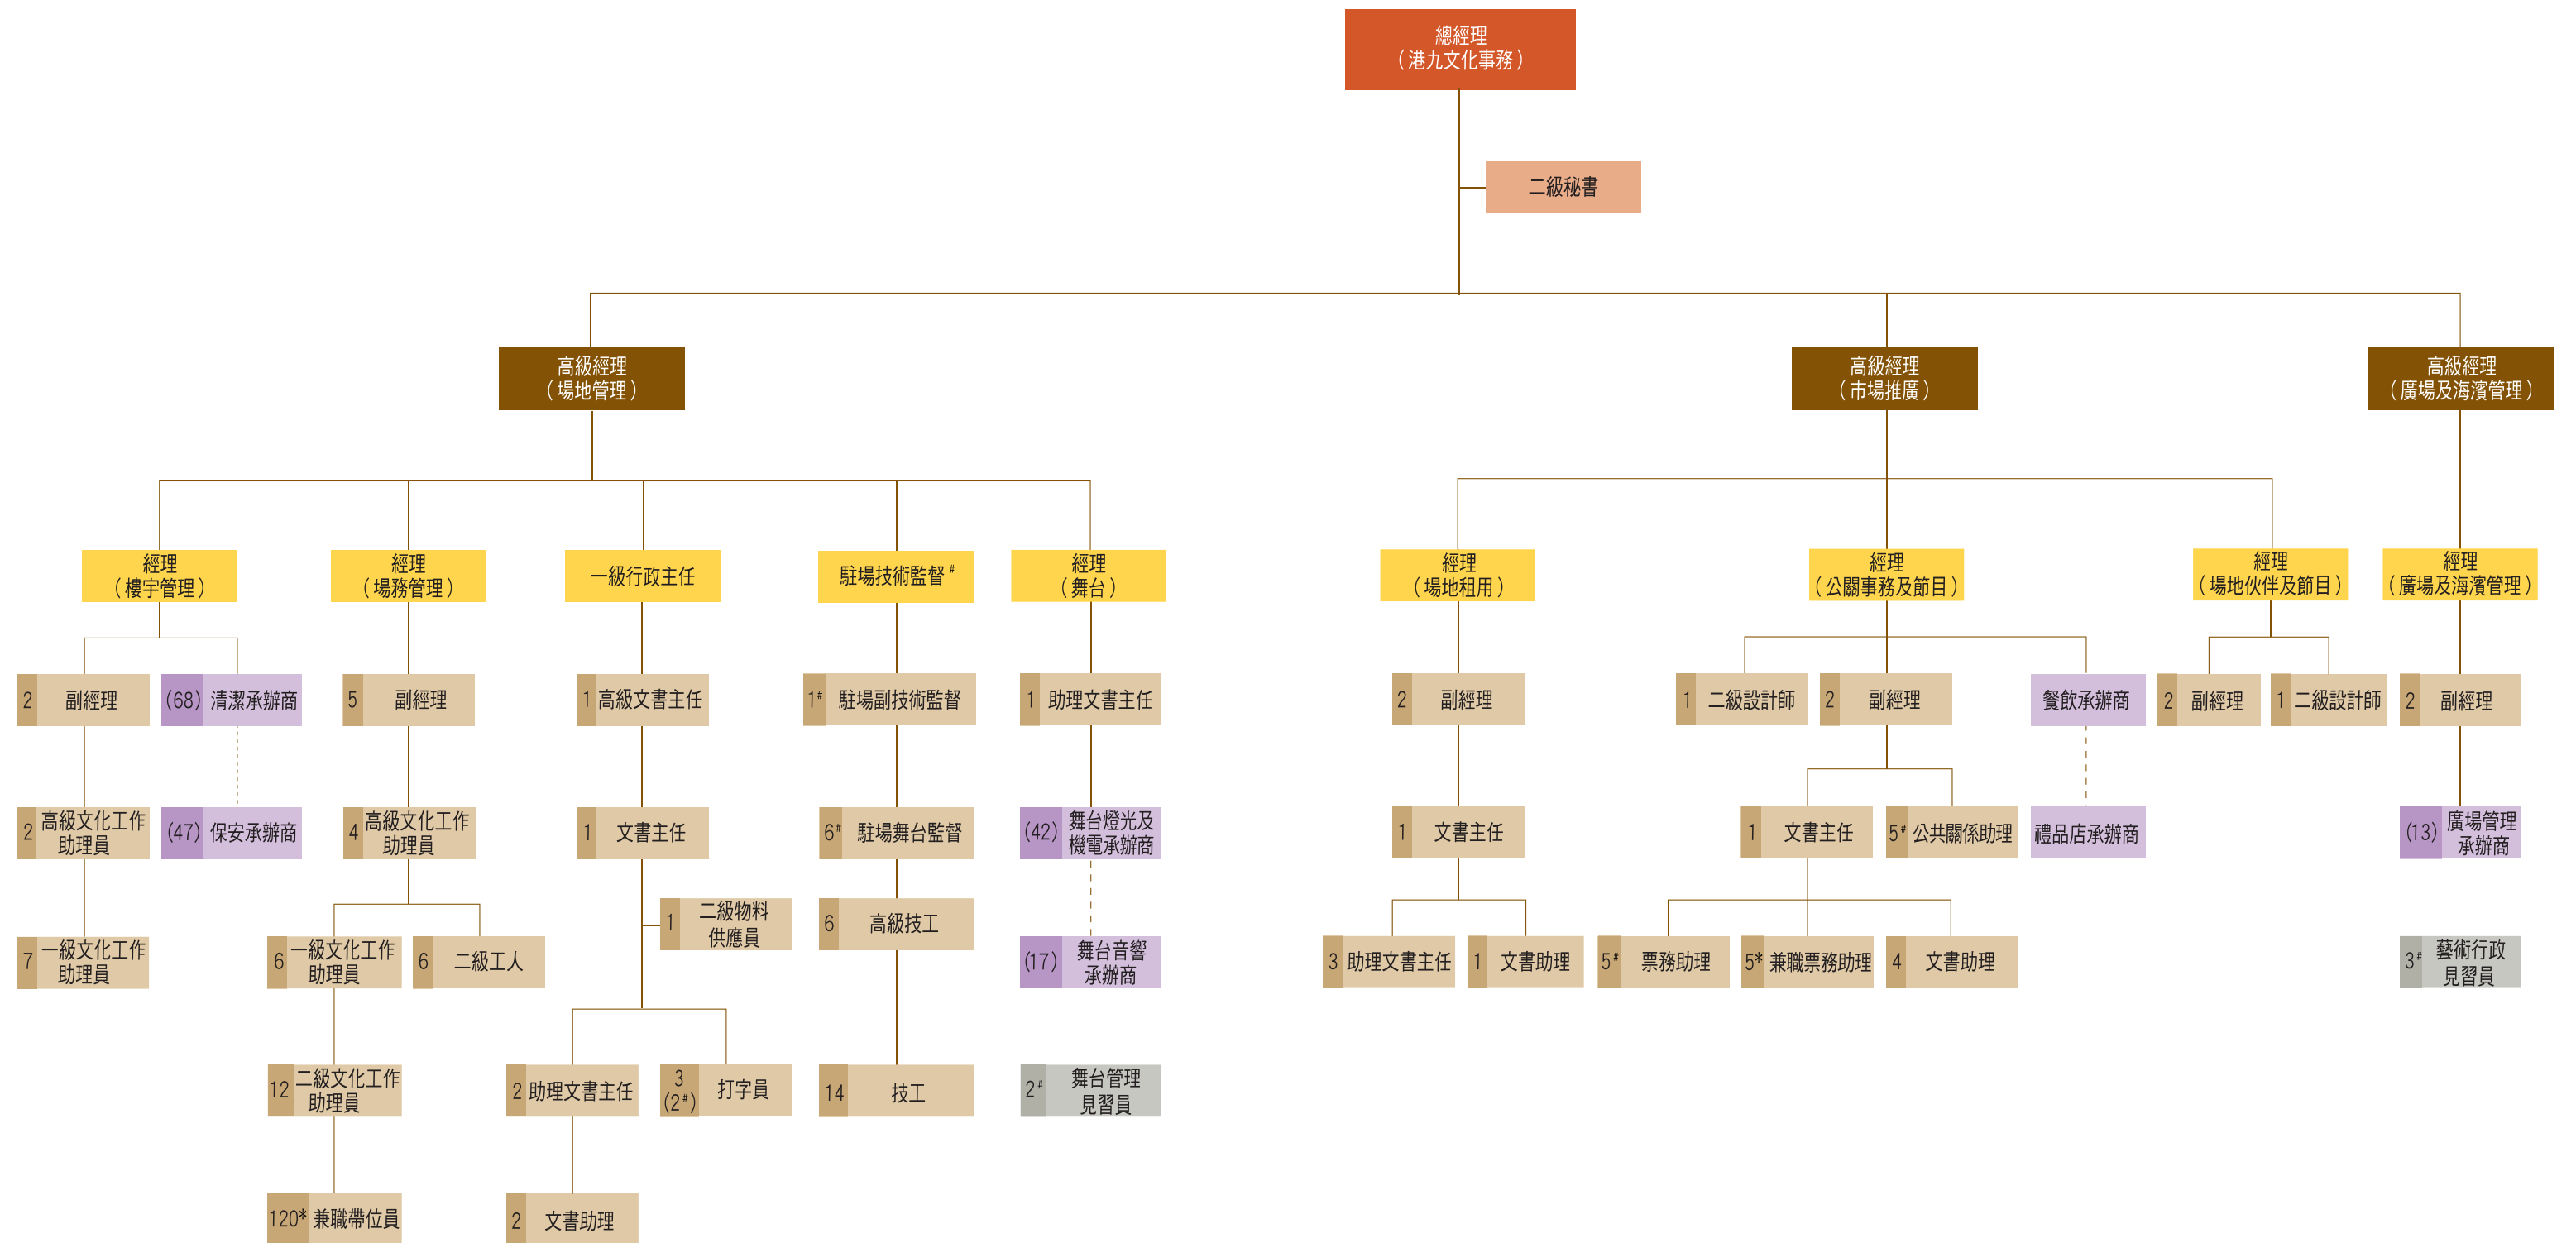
總經理
(港九文化事務)

二級秘書

高級經理
(場地管理)

高級經理
(市場推廣)

高級經理
(廣場及海濱管理)

經理
(樓宇管理)

經理
(場務管理)

一級行政主任

駐場技術監督#

經理
(舞台)

經理
(場地租用)

經理
(公關事務及節目)

經理
(場地伙伴及節目)

經理
(廣場及海濱管理)

2 副經理

(68) 清潔承辦商

5 副經理

1 高級文書主任

1# 駐場副技術監督

1 助理文書主任

2 副經理

1 二級設計師

2 副經理

餐飲承辦商

2 副經理

1 二級設計師

2 副經理

2 高級文化工作助理員

(47) 保安承辦商

4 高級文化工作助理員

1 文書主任

6# 駐場舞台監督

(42) 舞台燈光及機電承辦商

1 文書主任

1 文書主任

5# 公共關係助理

禮品店承辦商

(13) 廣場管理承辦商

1 二級物料供應員

6 高級技工

7 一級文化工作助理員

6 一級文化工作助理員

6 二級工人

(17) 舞台音響承辦商

3 助理文書主任

1 文書助理

5# 票務助理

5* 兼職票務助理

4 文書助理

3# 藝術行政見習員

12 二級文化工作助理員

2 助理文書主任

3 (2#) 打字員

14 技工

2# 舞台管理見習員

120* 兼職帶位員

2 文書助理